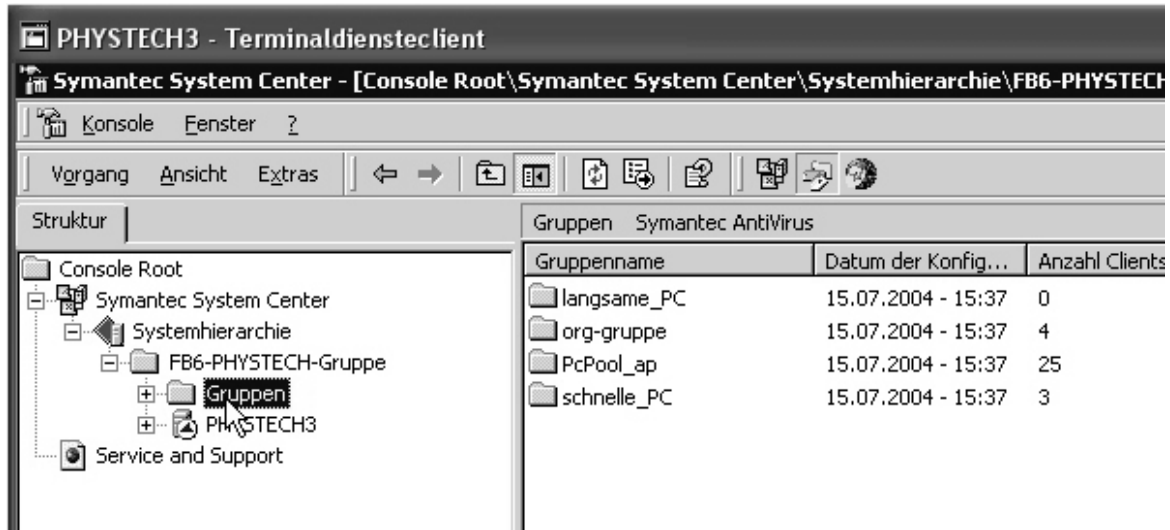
PHYSTECH3 - Terminaldiensteclient

Symantec System Center - [Console Root\Symantec System Center\Systemhierarchie\FB6-PHYSTECH

Konsole Fenster ?

Vorgang Ansicht Extras

Struktur

Gruppen Symantec AntiVirus

Console Root
Symantec System Center
Systemhierarchie
FB6-PHYSTECH-Gruppe
Gruppen
PH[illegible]STECH3
Service and Support

| Gruppenname | Datum der Konfig... | Anzahl Clients |
|---|---|---|
| langsame_PC | 15.07.2004 - 15:37 | 0 |
| org-gruppe | 15.07.2004 - 15:37 | 4 |
| PcPool_ap | 15.07.2004 - 15:37 | 25 |
| schnelle_PC | 15.07.2004 - 15:37 | 3 |